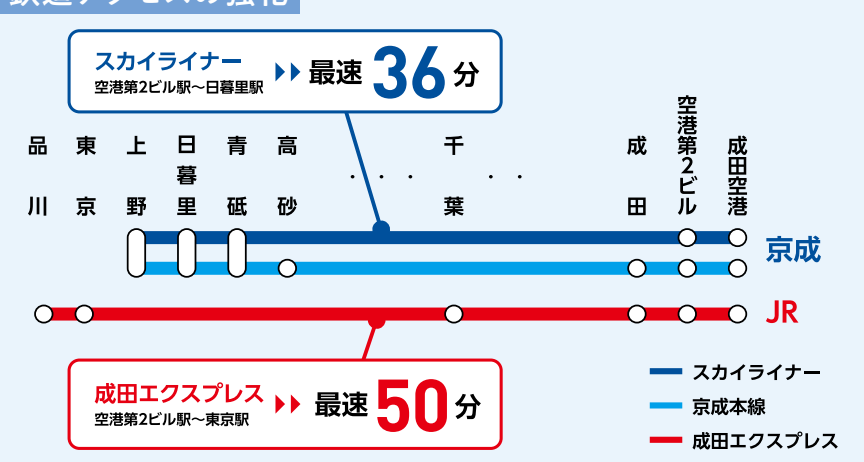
鉄道アクセスの強化

スカイライナー
空港第2ビル駅～日暮里駅 ▸▸ 最速 36 分

品川 東京 上野 日暮里 青砥 高砂 ・・・ 千葉 ・・ 成田 空港第2ビル 成田空港

京成

JR

成田エクスプレス
空港第2ビル駅～東京駅 ▸▸ 最速 50 分

スカイライナー
京成本線
成田エクスプレス